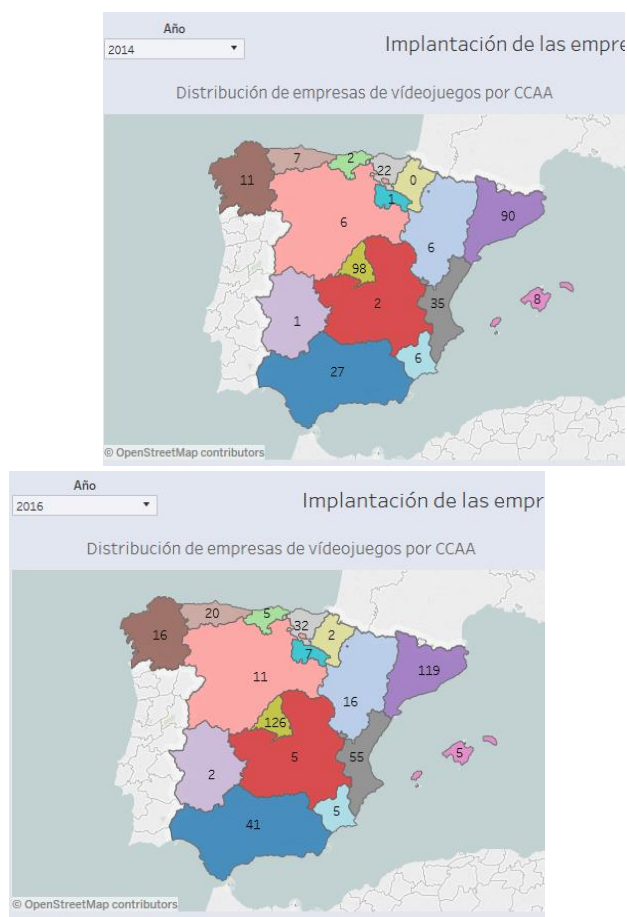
Año
2014

Implantación de las empre

Distribución de empresas de vídeojuegos por CCAA

11
7
2
22
0
1
6
90
6
98
2
35
8
1
6
27

© OpenStreetMap contributors

Año
2016

Implantación de las empr

Distribución de empresas de vídeojuegos por CCAA

16
20
5
32
2
7
11
119
16
126
5
55
5
2
5
41

© OpenStreetMap contributors